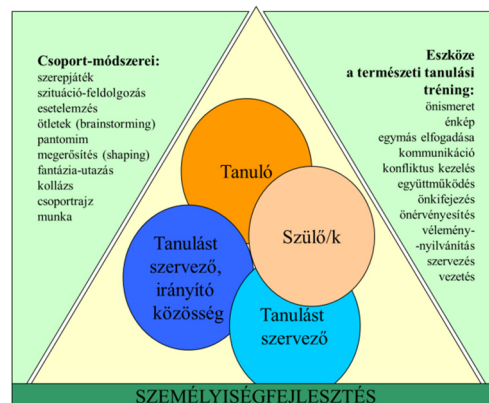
Csoport-módszerei:
szerepjáték
szituáció-feldolgozás
esetelemzés
ötletek (brainstorming)
pantomim
megerősítés (shaping)
fantázia-utazás
kollázs
csoportrajz
munka

Eszköze
a természeti tanulási
tréning:
önismeret
énkép
egymás elfogadása
kommunikáció
konfliktus kezelés
együttműködés
önkifejezés
önérvényesítés
vélemény-
-nyilvánítás
szervezés
vezetés

Tanuló

Szülő/k

Tanulást
szervező,
irányító
közösség

Tanulást
szervező

SZEMÉLYISÉGFEJLESZTÉS